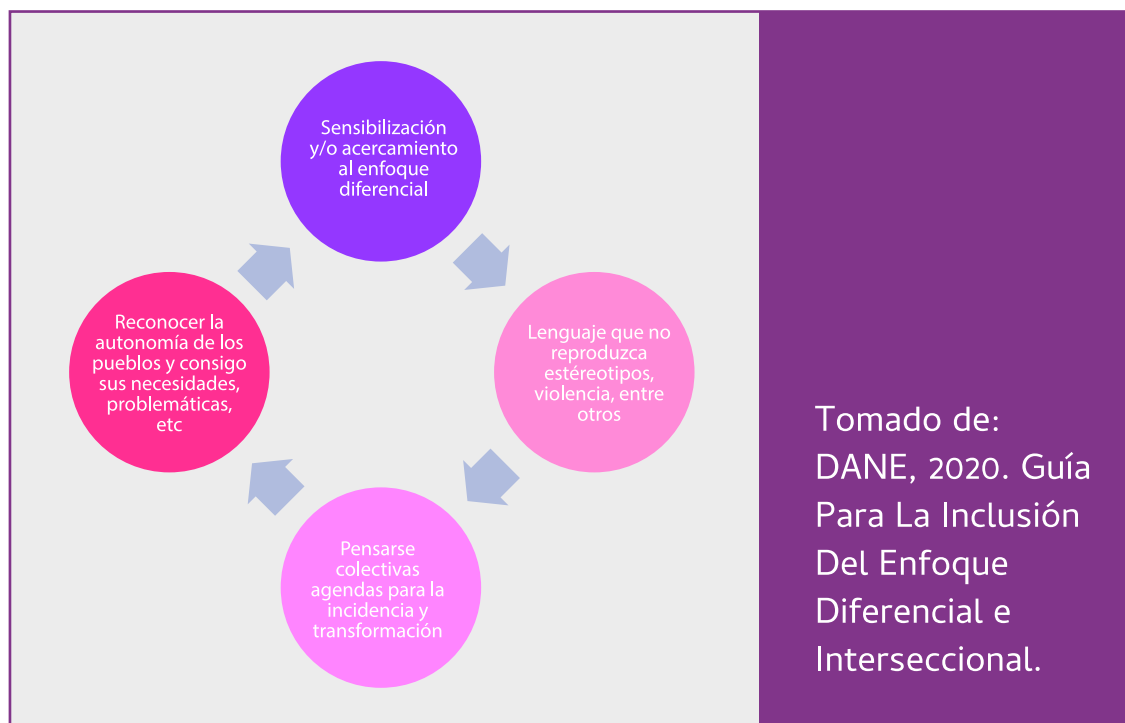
Sensibilización y/o acercamiento al enfoque diferencial

Lenguaje que no reproduzca estéreotipos, violencia, entre otros

Pensarse colectivas agendas para la incidencia y transformación

Reconocer la autonomía de los pueblos y consigo sus necesidades, problemáticas, etc

Tomado de: DANE, 2020. Guía Para La Inclusión Del Enfoque Diferencial e Interseccional.